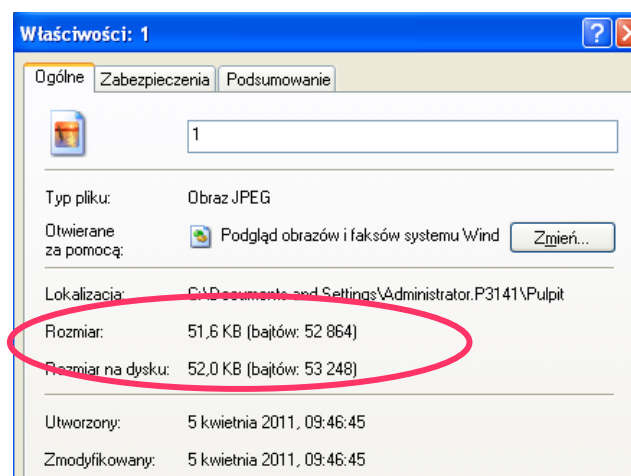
Właściwości: 1

?

Ogólne | Zabezpieczenia | Podsumowanie

1

Typ pliku: Obraz JPEG

Otwierane za pomocą: Podgląd obrazów i faksów systemu Wind Zmień...

Lokalizacja: C:\Documents and Settings\Administrator.P3141\Pulpit

Rozmiar: 51,6 KB (bajtów: 52 864)

Rozmiar na dysku: 52,0 KB (bajtów: 53 248)

Utworzony: 5 kwietnia 2011, 09:46:45

Zmodyfikowany: 5 kwietnia 2011, 09:46:45